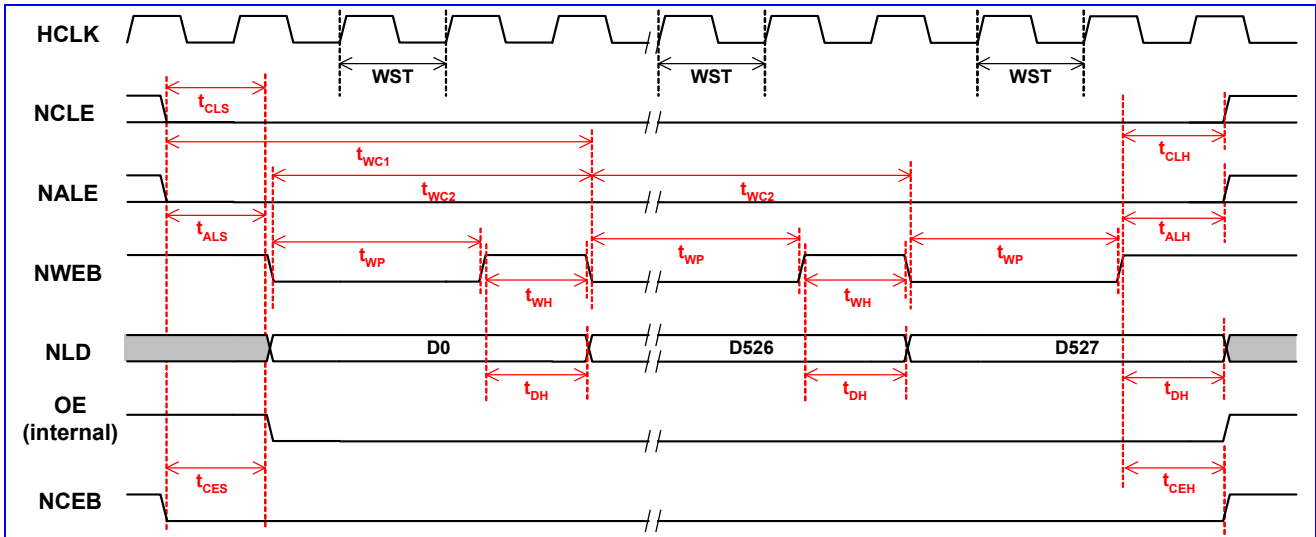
HCLK

WST WST WST

NCLE

$t_{CLS}$

$t_{WC1}$

$t_{CLH}$

NALE

$t_{WC2}$ $t_{WC2}$

$t_{ALS}$ $t_{ALH}$

NWEB

$t_{WP}$ $t_{WP}$ $t_{WP}$

$t_{WH}$ $t_{WH}$

NLD

D0 D526 D527

$t_{DH}$ $t_{DH}$ $t_{DH}$

OE
(internal)

$t_{CES}$ $t_{CEH}$

NCEB